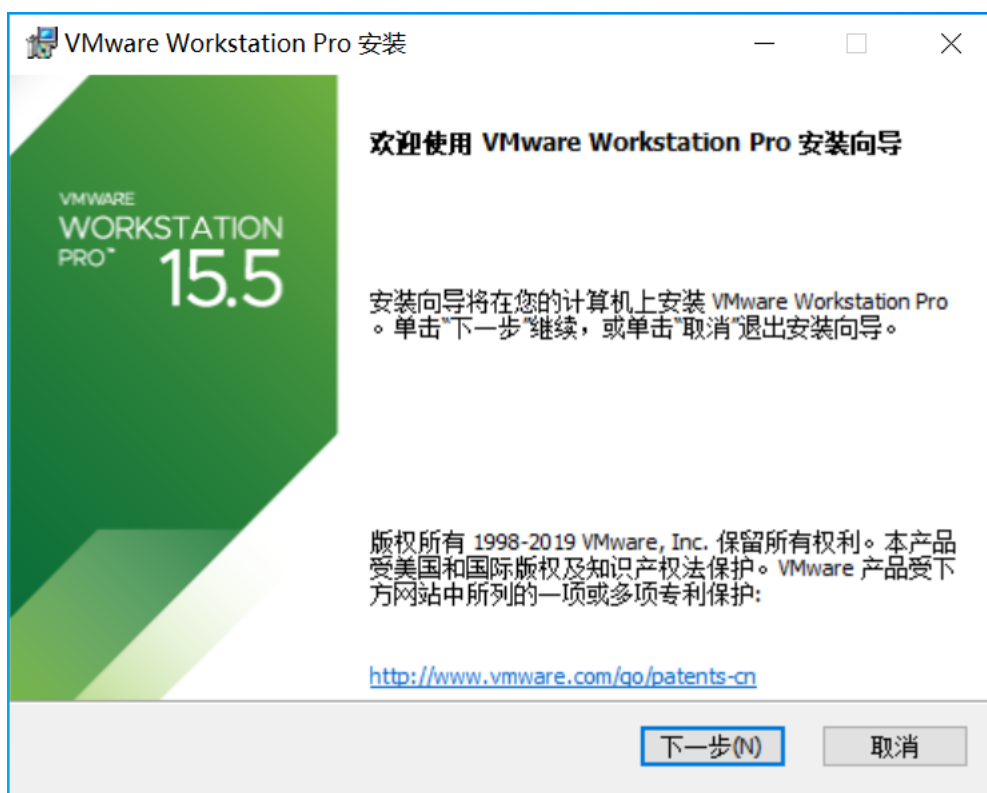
VMware Workstation Pro 安装

VMWARE
WORKSTATION
PRO™ 15.5

欢迎使用 VMware Workstation Pro 安装向导

安装向导将在您的计算机上安装 VMware Workstation Pro。单击"下一步"继续，或单击"取消"退出安装向导。

版权所有 1998-2019 VMware, Inc. 保留所有权利。本产品受美国和国际版权及知识产权法保护。VMware 产品受下方网站中所列的一项或多项专利保护:

http://www.vmware.com/go/patents-cn

下一步(N)
取消